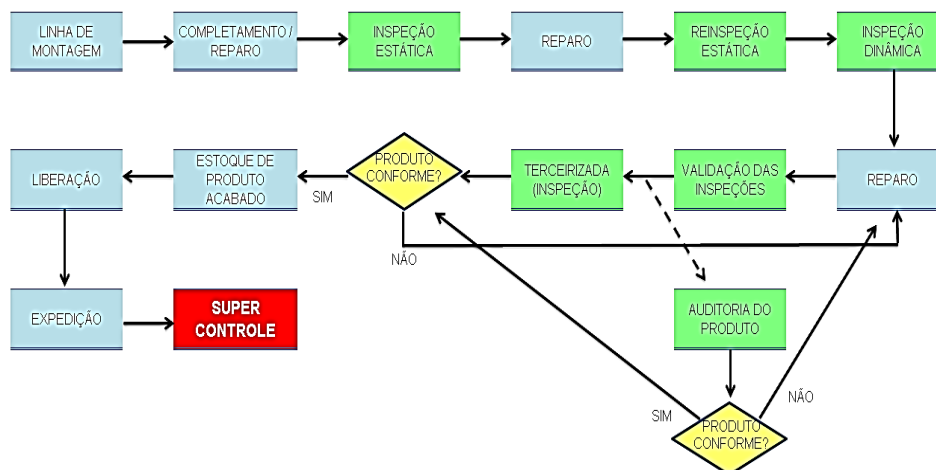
LINHA DE MONTAGEM

COMPLETAMENTO / REPARO

INSPEÇÃO ESTÁTICA

REPARO

REINSPEÇÃO ESTÁTICA

INSPEÇÃO DINÂMICA

REPARO

VALIDAÇÃO DAS INSPEÇÕES

TERCEIRIZADA (INSPEÇÃO)

PRODUTO CONFORME?

SIM

NÃO

ESTOQUE DE PRODUTO ACABADO

LIBERAÇÃO

EXPEDIÇÃO

SUPER CONTROLE

AUDITORIA DO PRODUTO

PRODUTO CONFORME?

SIM

NÃO